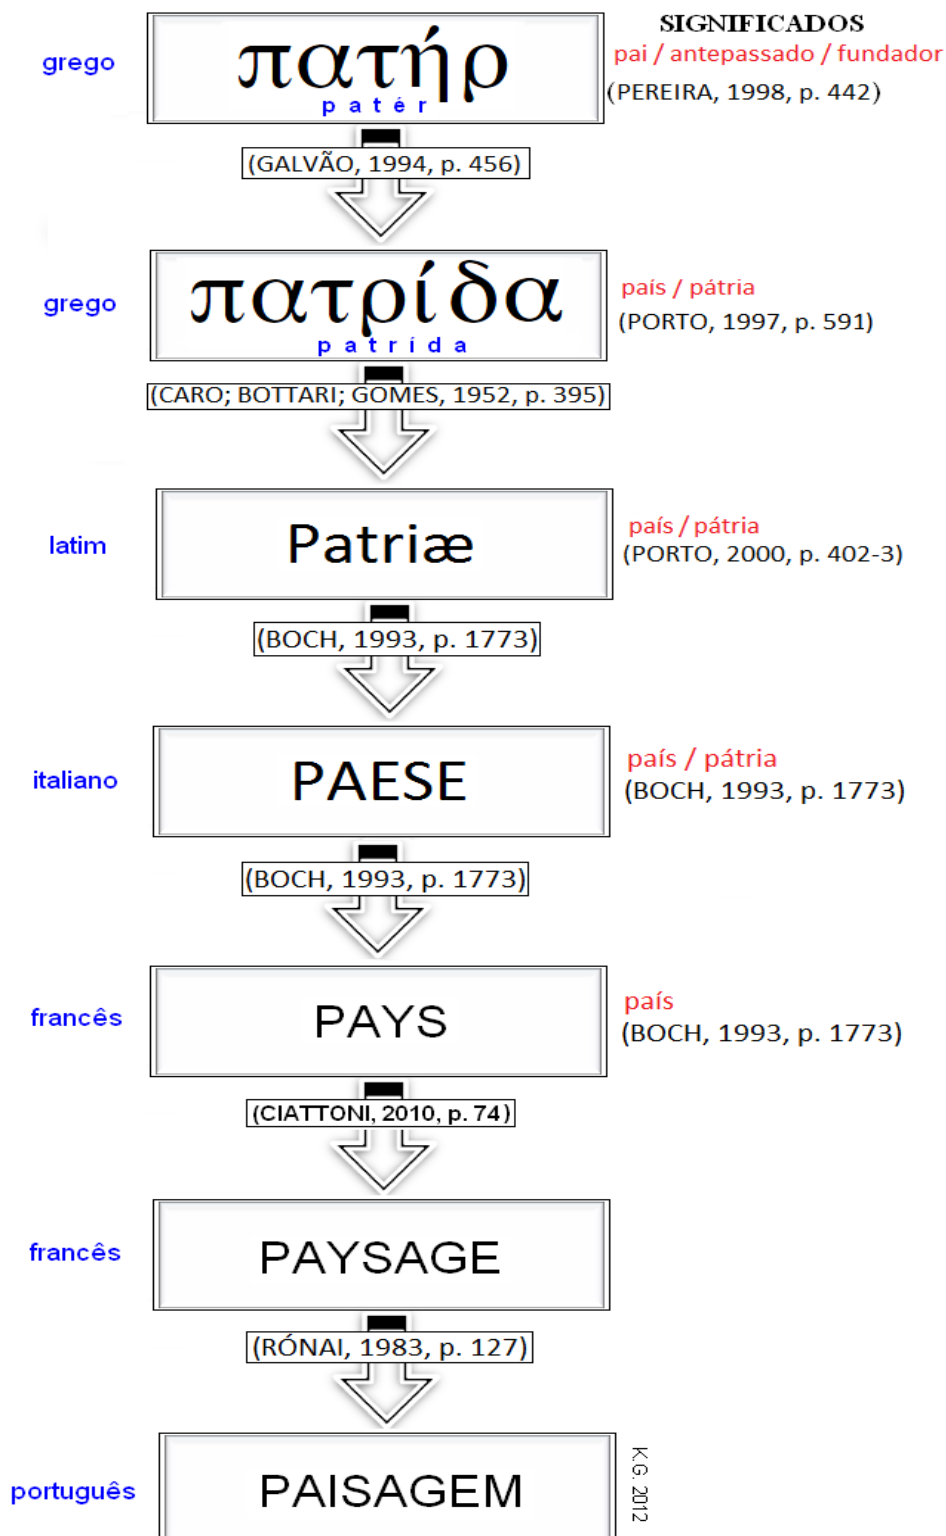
SIGNIFICADOS

grego

πατήρ
p a t é r

pai / antepassado / fundador
(PEREIRA, 1998, p. 442)

(GALVÃO, 1994, p. 456)

grego

πατρίδα
p a t r í d a

país / pátria
(PORTO, 1997, p. 591)

(CARO; BOTTARI; GOMES, 1952, p. 395)

latim

Patriæ

país / pátria
(PORTO, 2000, p. 402-3)

(BOCH, 1993, p. 1773)

italiano

PAESE

país / pátria
(BOCH, 1993, p. 1773)

(BOCH, 1993, p. 1773)

francês

PAYS

país
(BOCH, 1993, p. 1773)

(CIATTONI, 2010, p. 74)

francês

PAYSAGE

(RÓNAI, 1983, p. 127)

português

PAISAGEM

K.G. 2012